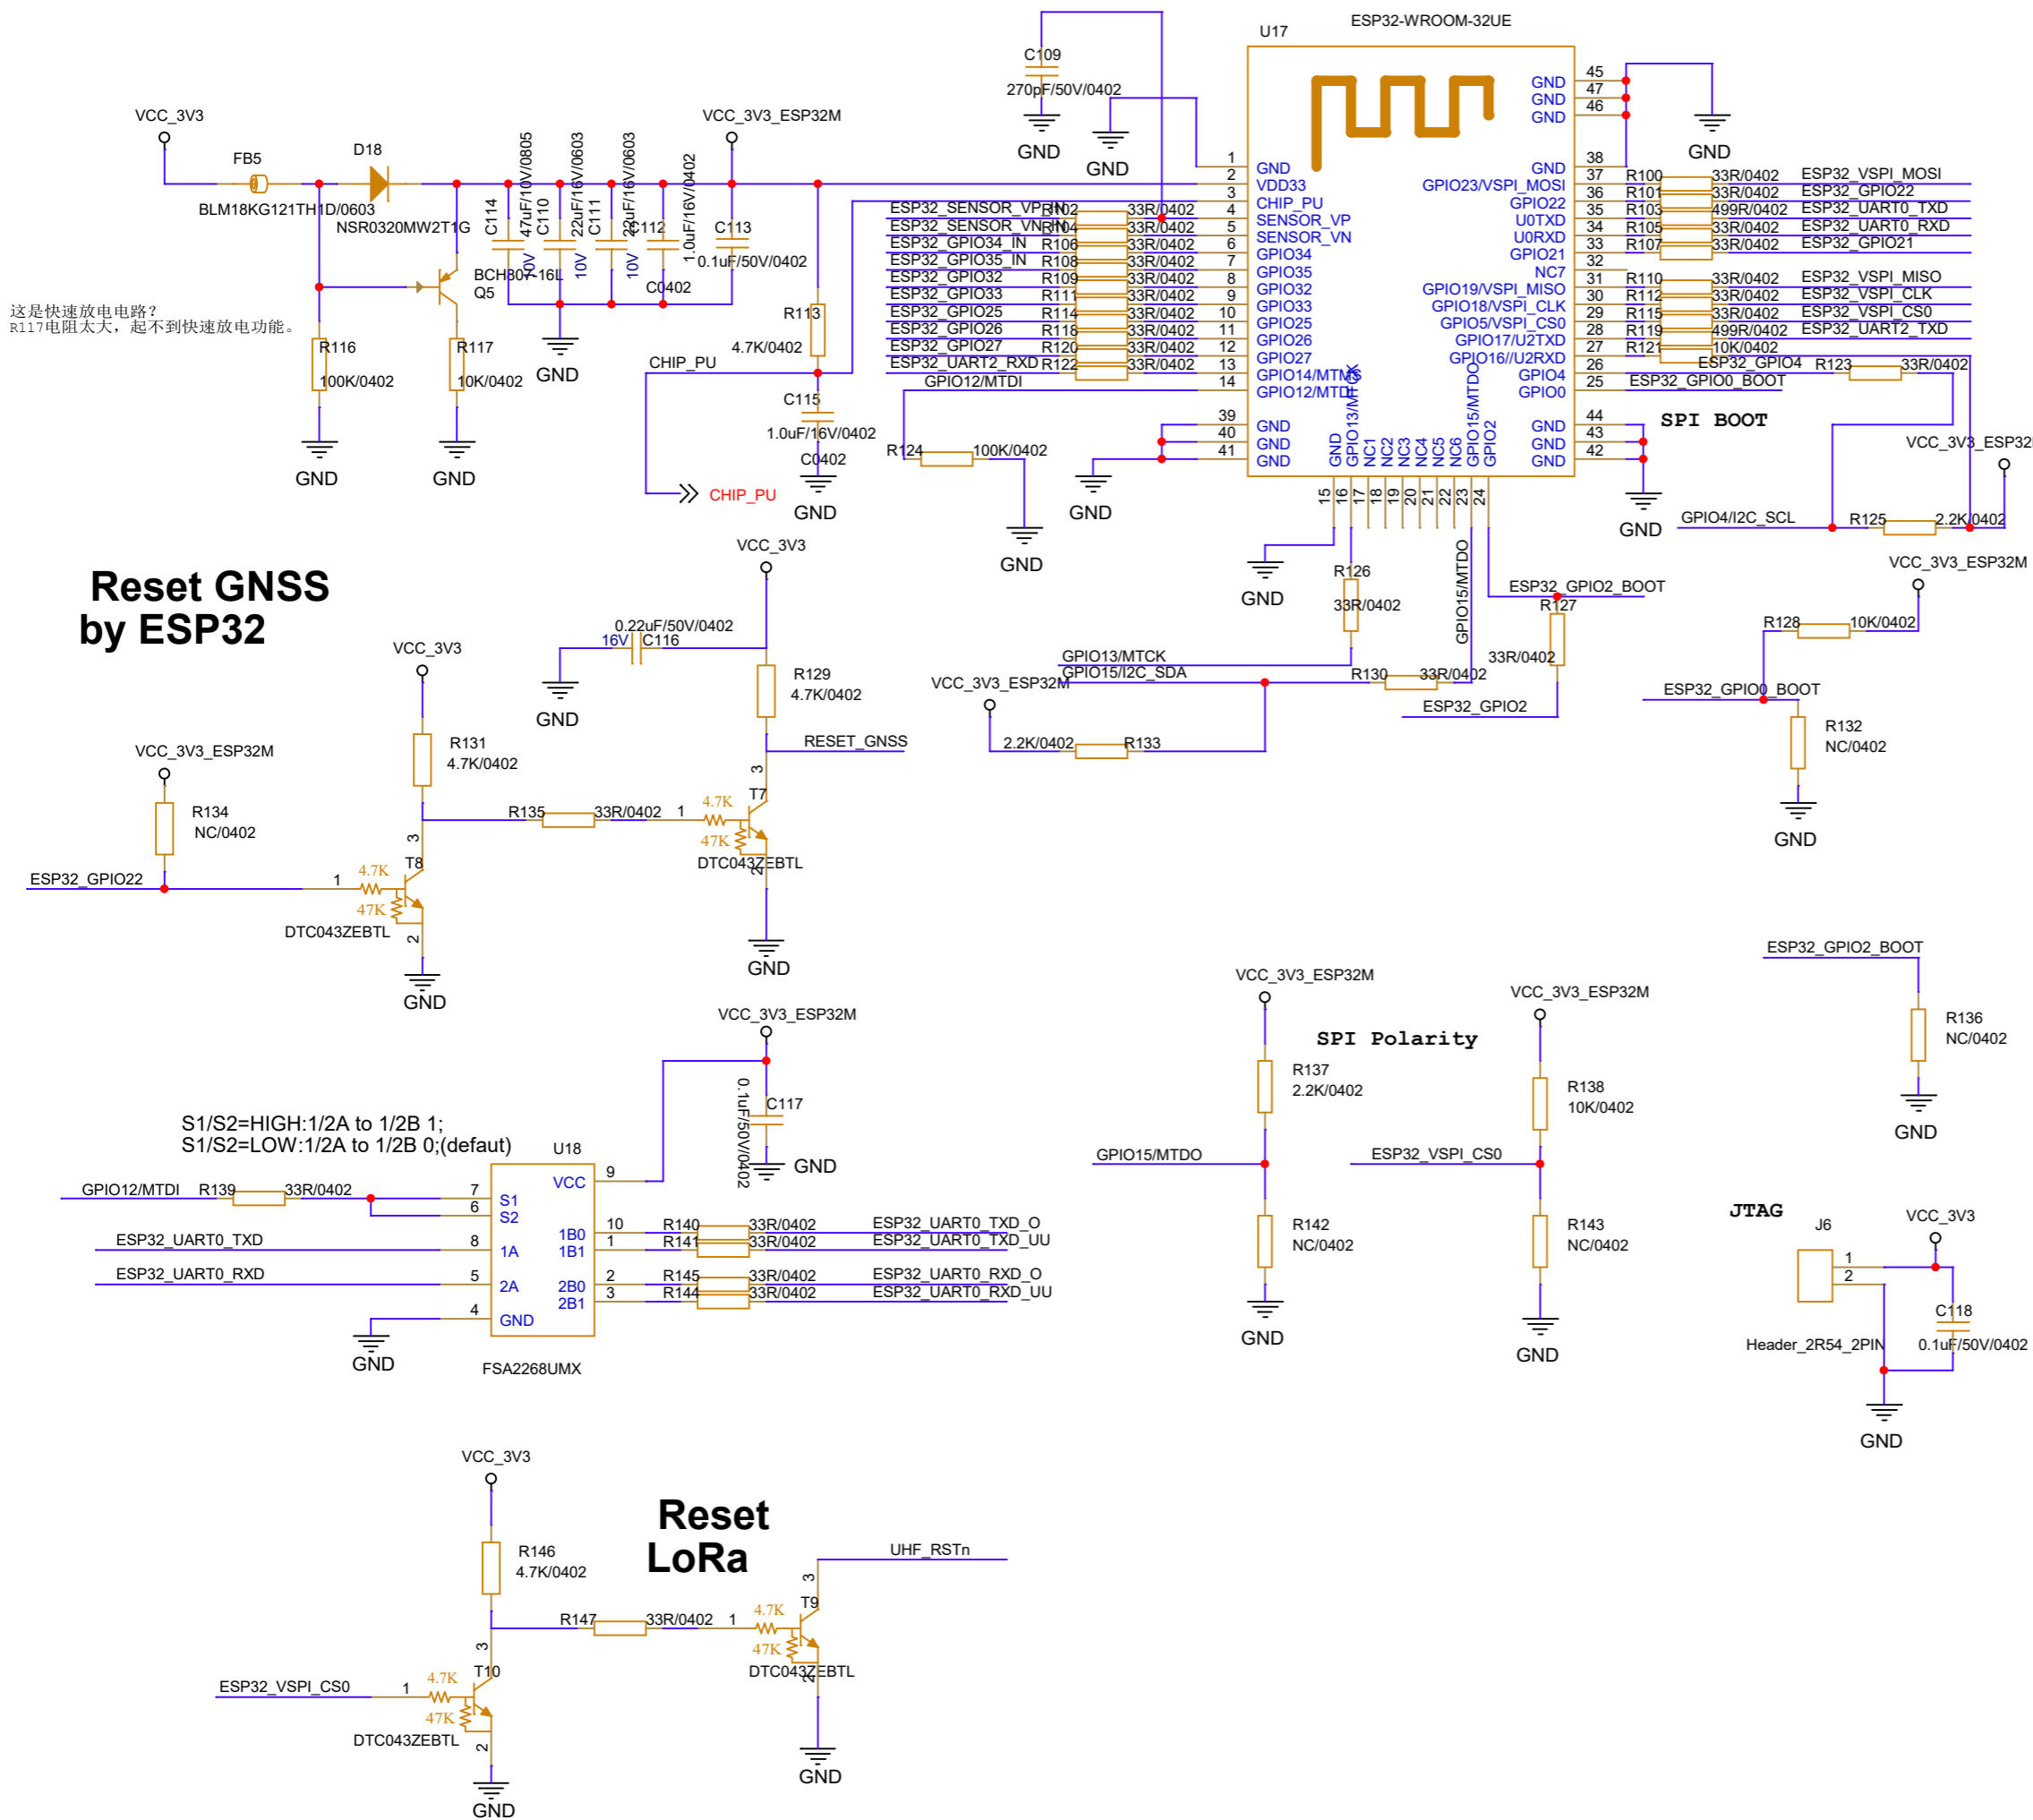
ESP32-WROOM-32UE
U17
C109
270pF/50V/0402
GND
GND
VCC_3V3
FB5
D18
VCC_3V3_ESP32M
BLM18KG121TH1D/0603
NSR0320MW2T1G
C114
47uF/10V/0805
C110
22uF/16V/0603
C111
22uF/16V/0603
C112
1.0uF/16V/0402
C113
0.1uF/50V/0402
10V
10V
10V
BCH807-16L
Q5
C0402
这是快速放电电路？
R117电阻太大，起不到快速放电功能。
R116
100K/0402
R117
10K/0402
GND
GND
GND
R113
4.7K/0402
CHIP_PU
C115
1.0uF/16V/0402
C0402
GND
CHIP_PU
ESP32_SENSOR_VP
R102
33R/0402
ESP32_SENSOR_VN
R104
33R/0402
ESP32_GPIO34_IN
R106
33R/0402
ESP32_GPIO35_IN
R108
33R/0402
ESP32_GPIO32
R109
33R/0402
ESP32_GPIO33
R111
33R/0402
ESP32_GPIO25
R114
33R/0402
ESP32_GPIO26
R118
33R/0402
ESP32_GPIO27
R120
33R/0402
ESP32_UART2_RXD
R122
33R/0402
GPIO12/MTDI
R124
100K/0402
GND
GND
1 GND
2 VDD33
3 CHIP_PU
4 SENSOR_VP
5 SENSOR_VN
6 GPIO34
7 GPIO35
8 GPIO32
9 GPIO33
10 GPIO25
11 GPIO26
12 GPIO27
13 GPIO14/MTMS
14 GPIO12/MTDI
39 GND
40 GND
41 GND
GND GPIO13/MTCK NC1 NC2 NC3 NC4 NC5 NC6 GPIO15/MTDO GPIO2
15 16 17 18 19 20 21 22 23 24
GND 45
GND 47
GND 46
GND 38
GPIO23/VSPI_MOSI 37
GPIO22 36
U0TXD 35
U0RXD 34
GPIO21 33
NC7 32
GPIO19/VSPI_MISO 31
GPIO18/VSPI_CLK 30
GPIO5/VSPI_CS0 29
GPIO17/U2TXD 28
GPIO16//U2RXD 27
GPIO4 26
GPIO0 25
GND 44
GND 43
GND 42
GND
R100 33R/0402 ESP32_VSPI_MOSI
R101 33R/0402 ESP32_GPIO22
R103 499R/0402 ESP32_UART0_TXD
R105 33R/0402 ESP32_UART0_RXD
R107 33R/0402 ESP32_GPIO21
R110 33R/0402 ESP32_VSPI_MISO
R112 33R/0402 ESP32_VSPI_CLK
R115 33R/0402 ESP32_VSPI_CS0
R119 499R/0402 ESP32_UART2_TXD
R121 10K/0402
ESP32_GPIO4 R123 33R/0402
ESP32_GPIO0_BOOT
SPI BOOT
VCC_3V3_ESP32M
GND
GPIO4/I2C_SCL
R125
2.2K/0402
GND
R126
33R/0402
GPIO15/MTDO
ESP32_GPIO2_BOOT
R127
33R/0402
VCC_3V3_ESP32M
R128
10K/0402
GPIO13/MTCK
GPIO15/I2C_SDA
R130
33R/0402
VCC_3V3_ESP32M
ESP32_GPIO2
ESP32_GPIO0_BOOT
R132
NC/0402
GND
2.2K/0402
R133
Reset GNSS
by ESP32
VCC_3V3
0.22uF/50V/0402
16V
C116
GND
R129
4.7K/0402
RESET_GNSS
VCC_3V3
R131
4.7K/0402
VCC_3V3_ESP32M
R134
NC/0402
R135
33R/0402
1
4.7K
T7
47K
DTC043ZEBTL
3
2
GND
ESP32_GPIO22
1
4.7K
T8
47K
DTC043ZEBTL
3
2
GND
VCC_3V3_ESP32M
C117
0.1uF/50V/0402
GND
S1/S2=HIGH:1/2A to 1/2B 1;
S1/S2=LOW:1/2A to 1/2B 0;(defaut)
U18
GPIO12/MTDI
R139
33R/0402
7 S1
6 S2
8 1A
5 2A
4 GND
9 VCC
10 1B0
1 1B1
2 2B0
3 2B1
ESP32_UART0_TXD
ESP32_UART0_RXD
GND
FSA2268UMX
R140 33R/0402 ESP32_UART0_TXD_O
R141 33R/0402 ESP32_UART0_TXD_UU
R145 33R/0402 ESP32_UART0_RXD_O
R144 33R/0402 ESP32_UART0_RXD_UU
VCC_3V3_ESP32M
SPI Polarity
R137
2.2K/0402
GPIO15/MTDO
R142
NC/0402
GND
VCC_3V3_ESP32M
R138
10K/0402
ESP32_VSPI_CS0
R143
NC/0402
GND
ESP32_GPIO2_BOOT
R136
NC/0402
GND
JTAG
J6
VCC_3V3
1
2
C118
Header_2R54_2PIN
0.1uF/50V/0402
GND
VCC_3V3
R146
4.7K/0402
Reset
LoRa
UHF_RSTn
R147
33R/0402
1
4.7K
T9
47K
DTC043ZEBTL
3
2
GND
ESP32_VSPI_CS0
1
4.7K
T10
47K
DTC043ZEBTL
3
2
GND